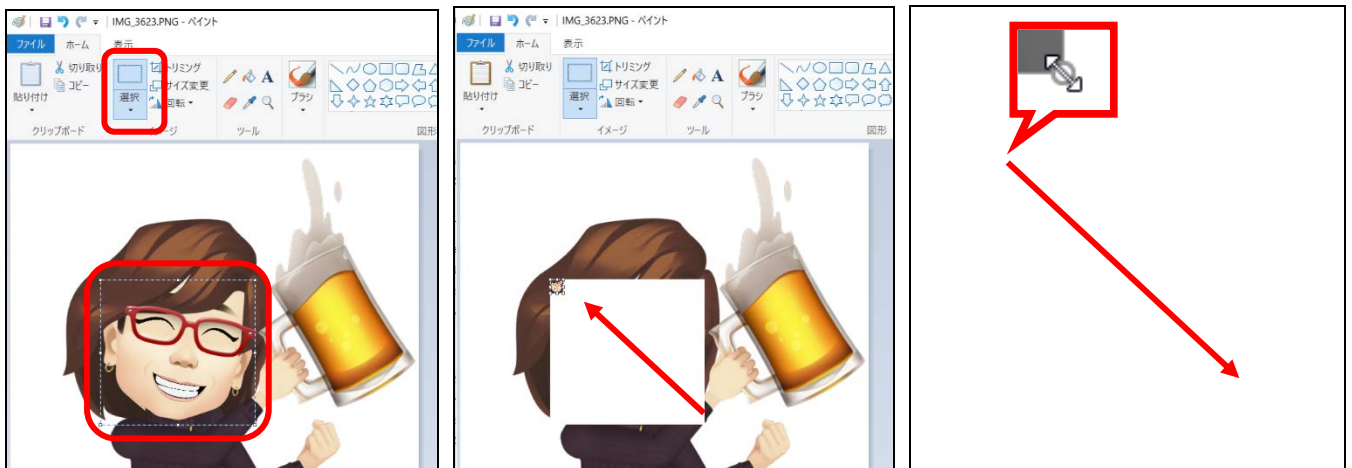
IMG_3623.PNG - ペイント
ファイル ホーム 表示
貼り付け
切り取り
コピー
クリップボード
選択
トリミング
サイズ変更
回転
イメージ
ツール
ブラシ
図形

IMG_3623.PNG - ペイント
ファイル ホーム 表示
貼り付け
切り取り
コピー
クリップボード
選択
トリミング
サイズ変更
回転
イメージ
ツール
ブラシ
図形